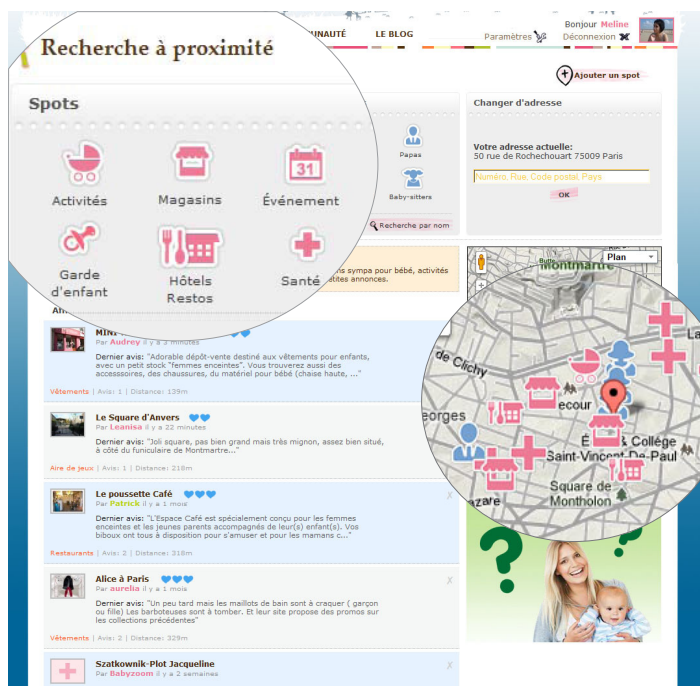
UNAUTÉ LE BLOG

Bonjour Meline

Paramètres Déconnexion

Recherche à proximité

Ajouter un spot

Spots

Activités

Magasins

31

Événement

Garde d'enfant

Hôtels Restos

Santé

Papas

Baby-sitters

Recherche par nom

Changer d'adresse

Votre adresse actuelle:
50 rue de Rochechouart 75009 Paris

Numéro, Rue, Code postal, Pays

OK

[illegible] sympa pour bébé, activités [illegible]tites annonces.

Plan

Montmartre

Clichy

eorges

ecour

É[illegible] Collège Saint-Vincent-de-Paul

Square de Montholon

azare

MINI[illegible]
Par Audrey | il y a 3 minutes
Dernier avis: "Adorable dépôt-vente destiné aux vêtements pour enfants, avec un petit stock "femmes enceintes". Vous trouverez aussi des accesssoires, des chaussures, du matériel pour bébé (chaise haute, ..."
Vêtements | Avis: 1 | Distance: 139m

Le Square d'Anvers
Par Leanisa | il y a 22 minutes
Dernier avis: "Joli square, pas bien grand mais très mignon, assez bien situé, à côté du funiculaire de Montmartre..."
Aire de jeux | Avis: 1 | Distance: 216m

Le poussette Café
Par Patrick | il y a 1 mois
Dernier avis: "L'Espace Café est spécialement conçu pour les femmes enceintes et les jeunes parents accompagnés de leur(s) enfant(s). Vos bijoux ont tous à disposition pour s'amuser et pour les mamans c..."
Restaurants | Avis: 2 | Distance: 318m

Alice à Paris
Par aurelia | il y a 1 mois
Dernier avis: "Un peu tard mais les maillots de bain sont à craquer ( garçon ou fille) Les barboteuses sont à tomber. Et leur site propose des promos sur les collections précédentes"
Vêtements | Avis: 2 | Distance: 329m

Szatkownik-Plot Jacqueline
Par Babyzoom | il y a 2 semaines